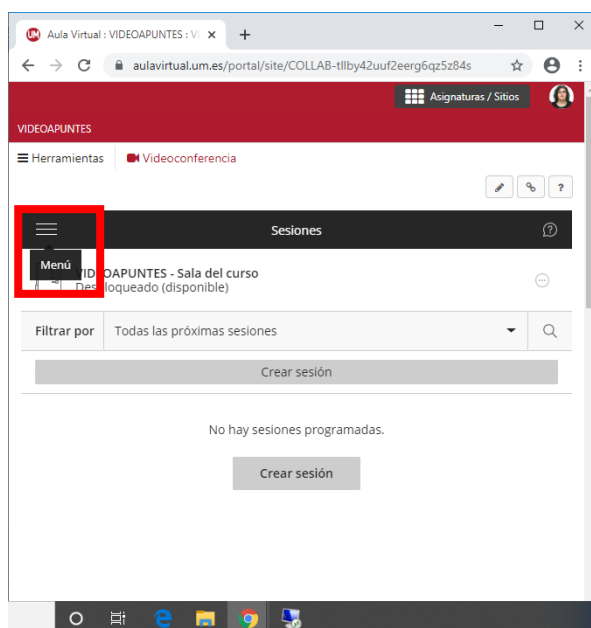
Aula Virtual : VIDEOAPUNTES : V ×
+
aulavirtual.um.es/portal/site/COLLAB-tllby42uuf2eerg6qz5z84s
Asignaturas / Sitios
VIDEOAPUNTES
Herramientas
Videoconferencia
Sesiones
Menú
VIDEOAPUNTES - Sala del curso
Desbloqueado (disponible)
Filtrar por
Todas las próximas sesiones
Crear sesión
No hay sesiones programadas.
Crear sesión